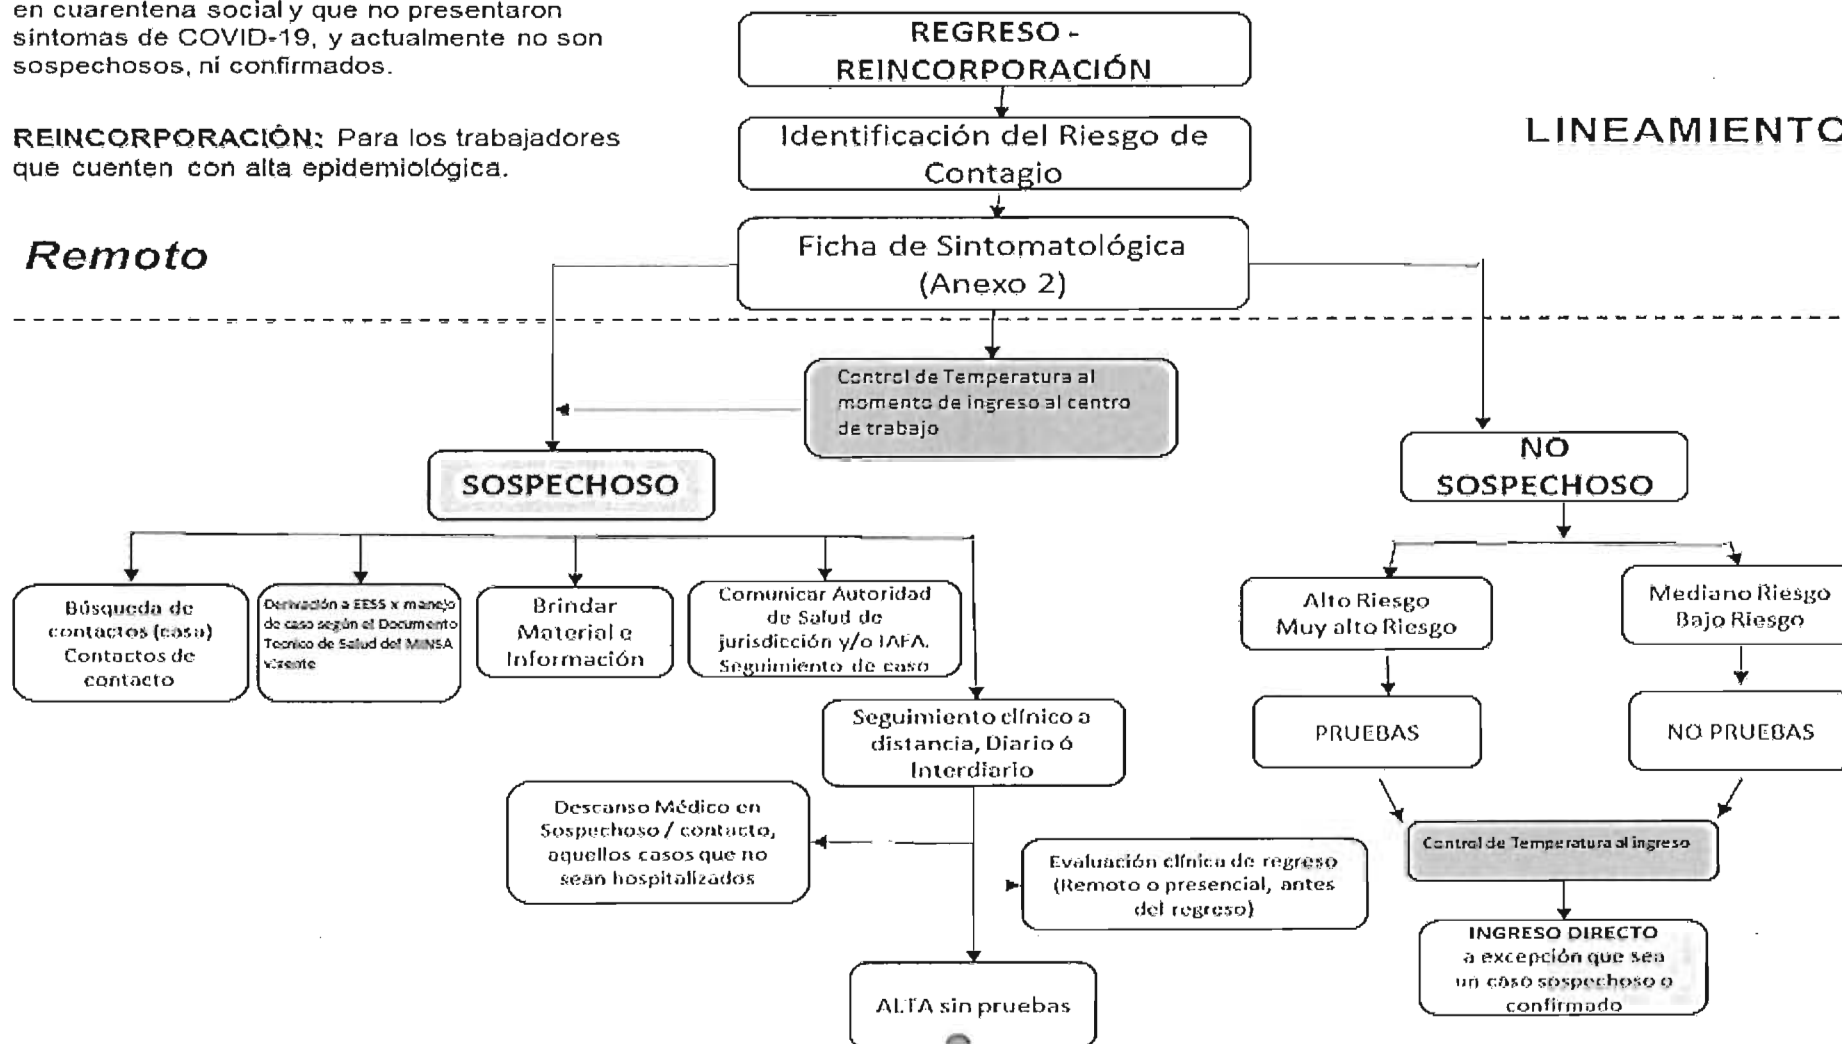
en cuarentena social y que no presentaron sintomas de COVID-19, y actualmente no son sospechosos, ni confirmados.

REINCORPORACIÓN: Para los trabajadores que cuenten con alta epidemiológica.

Remoto

REGRESO - REINCORPORACIÓN

Identificación del Riesgo de Contagio

Ficha de Sintomatológica (Anexo 2)

LINEAMIENTO

Control de Temperatura al momento de ingreso al centro de trabajo

SOSPECHOSO

NO SOSPECHOSO

Búsqueda de contactos (casa) Contactos de contacto

Derivación a EESS x manejo de caso según el Documento Tecnico de Salud del MINSA Vigente

Brindar Material e Información

Comunicar Autoridad de Salud de jurisdicción y/o IAFA. Seguimiento de caso

Seguimiento clínico a distancia, Diario ó Interdiario

Descanso Médico en Sospechoso / contacto, aquellos casos que no sean hospitalizados

Evaluación clínica de regreso (Remoto o presencial, antes del regreso)

ALTA sin pruebas

Alto Riesgo Muy alto Riesgo

Mediano Riesgo Bajo Riesgo

PRUEBAS

NO PRUEBAS

Control de Temperatura al ingreso

INGRESO DIRECTO a excepción que sea un caso sospechoso o confirmado